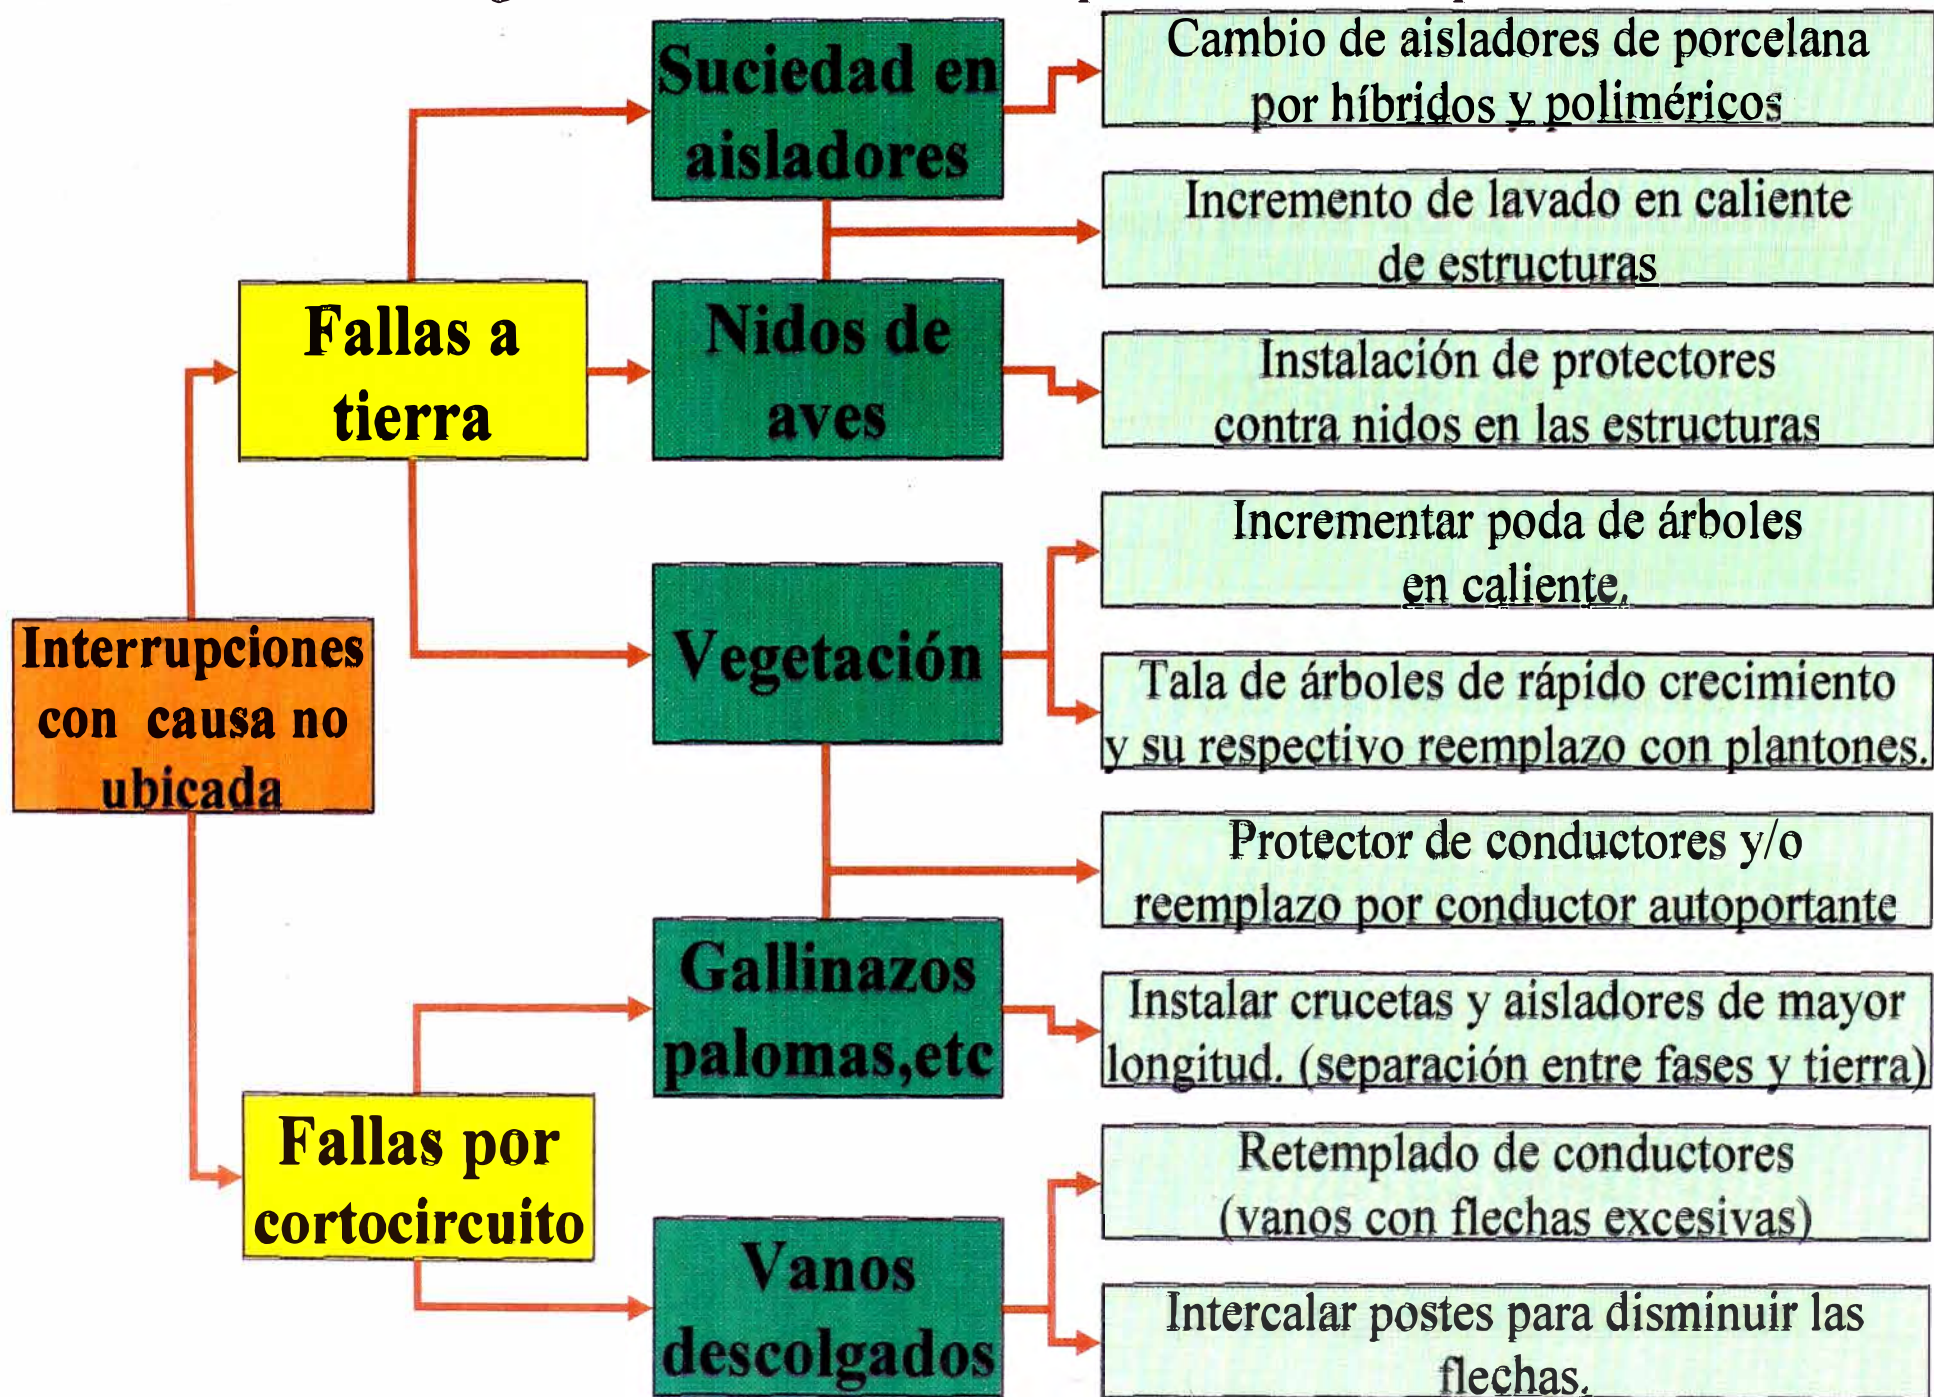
Interrupciones con causa no ubicada

Fallas a tierra

Fallas por cortocircuito

Suciedad en aisladores

Nidos de aves

Vegetación

Gallinazos palomas,etc

Vanos descolgados

Cambio de aisladores de porcelana por híbridos y poliméricos

Incremento de lavado en caliente de estructuras

Instalación de protectores contra nidos en las estructuras

Incrementar poda de árboles en caliente.

Tala de árboles de rápido crecimiento y su respectivo reemplazo con plantones.

Protector de conductores y/o reemplazo por conductor autoportante

Instalar crucetas y aisladores de mayor longitud. (separación entre fases y tierra)

Retemplado de conductores (vanos con flechas excesivas)

Intercalar postes para disminuir las flechas.